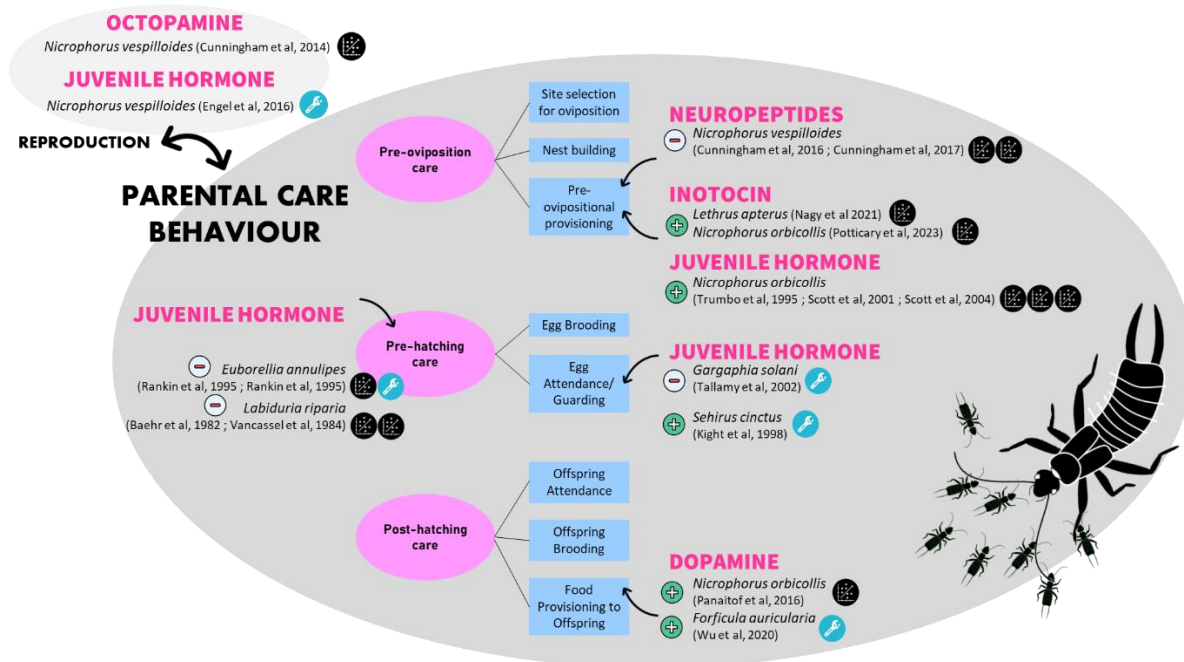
OCTOPAMINE
*Nicrophorus vespilloides* (Cunningham et al, 2014)

JUVENILE HORMONE
*Nicrophorus vespilloides* (Engel et al, 2016)

REPRODUCTION

PARENTAL CARE BEHAVIOUR

Pre-oviposition care

Site selection for oviposition

Nest building

Pre-ovipositional provisioning

NEUROPEPTIDES
− *Nicrophorus vespilloides* (Cunningham et al, 2016 ; Cunningham et al, 2017)

INOTOCIN
+ *Lethrus apterus* (Nagy et al 2021)
*Nicrophorus orbicollis* (Potticary et al, 2023)

JUVENILE HORMONE
+ *Nicrophorus orbicollis* (Trumbo et al, 1995 ; Scott et al, 2001 ; Scott et al, 2004)

JUVENILE HORMONE
− *Euborellia annulipes* (Rankin et al, 1995 ; Rankin et al, 1995)
− *Labiduria riparia* (Baehr et al, 1982 ; Vancassel et al, 1984)

Pre-hatching care

Egg Brooding

Egg Attendance/ Guarding

JUVENILE HORMONE
− *Gargaphia solani* (Tallamy et al, 2002)
+ *Sehirus cinctus* (Kight et al, 1998)

Post-hatching care

Offspring Attendance

Offspring Brooding

Food Provisioning to Offspring

DOPAMINE
+ *Nicrophorus orbicollis* (Panaitof et al, 2016)
+ *Forficula auricularia* (Wu et al, 2020)